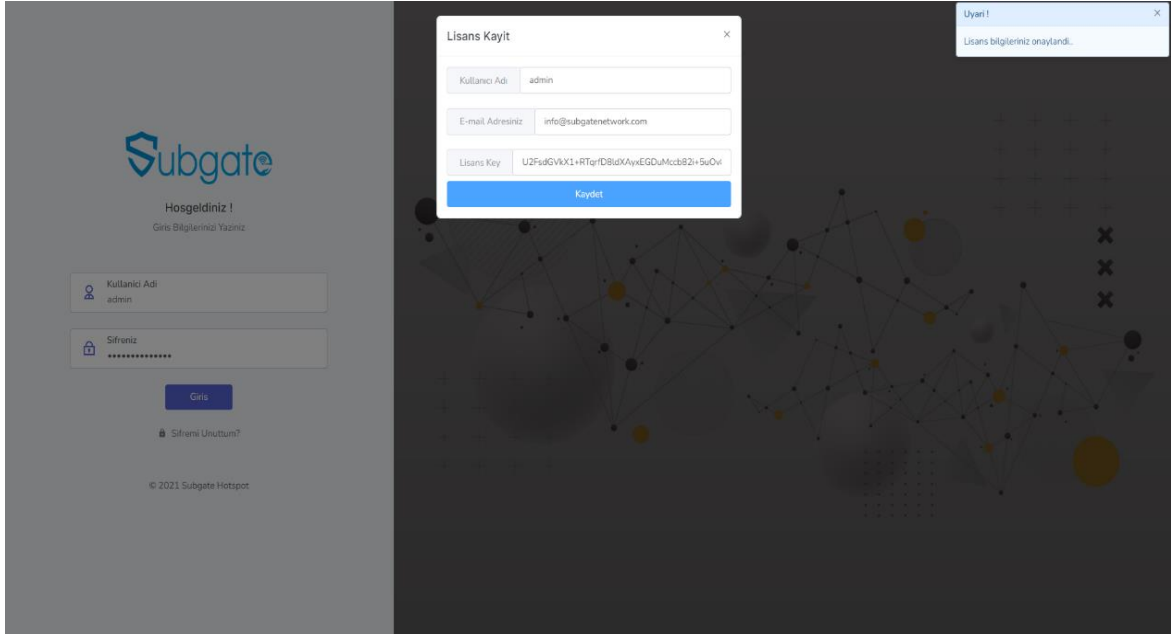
Subgate

Hosgeldiniz !

Giris Bilgilerinizi Yaziniz

Kullanici Adi
admin

Sifreniz
••••••••••••••

Giris

Sifremi Unuttum?

© 2021 Subgate Hotspot

Lisans Kayit

×

Kullanıcı Adı | admin

E-mail Adresiniz | info@subgatenetwork.com

Lisans Key | U2FsdGVkX1+RTqrfD8ldXAyxEGDuMccb82i+5uOvl

Kaydet

Uyari !

×

Lisans bilgileriniz onaylandi..